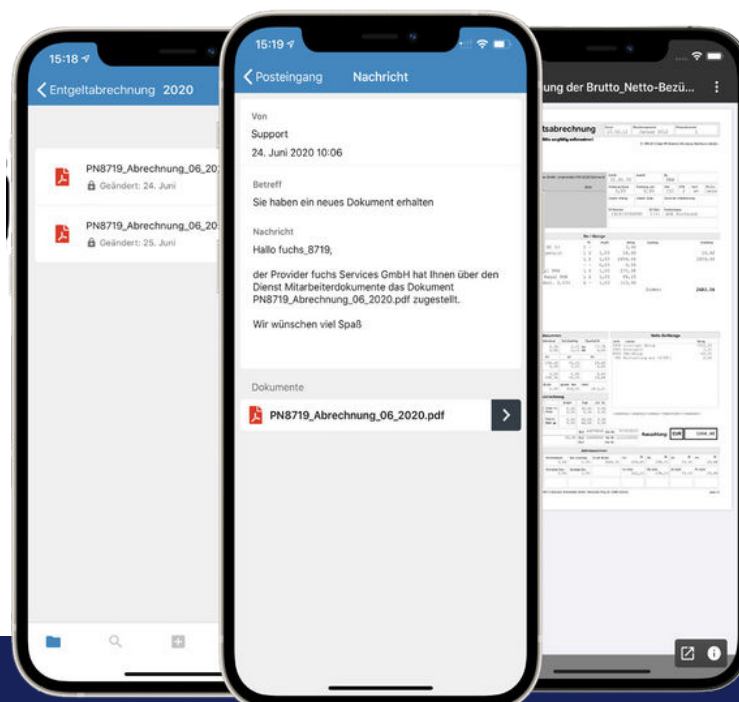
15:18

Entgeltabrechnung 2020

PN8719_Abrechnung_06_20
Geändert: 24. Juni

PN8719_Abrechnung_06_20
Geändert: 25. Juni

15:19

Posteingang Nachricht

Von
Support
24. Juni 2020 10:06

Betreff
Sie haben ein neues Dokument erhalten

Nachricht
Hallo fuchs_8719,

der Provider fuchs Services GmbH hat Ihnen über den Dienst Mitarbeiterdokumente das Dokument PN8719_Abrechnung_06_2020.pdf zugestellt.

Wir wünschen viel Spaß

Dokumente
PN8719_Abrechnung_06_2020.pdf

ung der Brutto_Netto-Bezü...

tsabrechnung

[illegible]

Auszahlung EUR